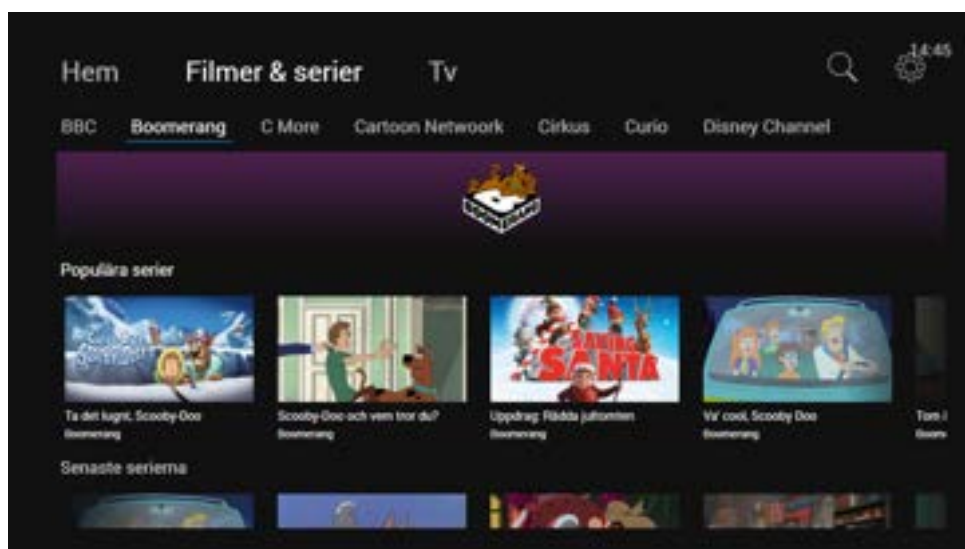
Hem Filmer & serier Tv

14:45

BBC Boomerang C More Cartoon Networrk Cirkus Curio Disney Channel

Populära serier

SAVING SANTA

Ta det lugnt, Scooby-Doo
Boomerang

Scooby-Doo och vem tror du?
Boomerang

Uppdrag: Rädda jultomten
Boomerang

Va' cool, Scooby Doo
Boomerang

Tom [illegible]
Boom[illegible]

Senaste serierna